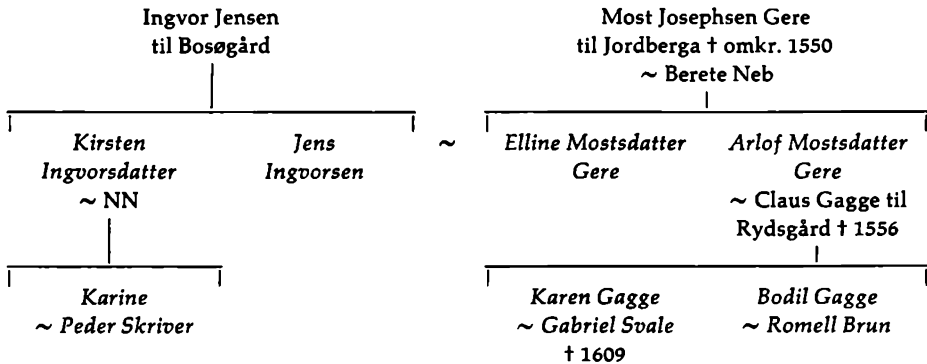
Ingvor Jensen
til Bosøgård

Kirsten Ingvorsdatter
~ NN

Jens Ingvorsen

Karine
~ Peder Skriver

~

Most Josephsen Gere
til Jordberga † omkr. 1550
~ Berete Neb

Elline Mostsdatter Gere

Arlof Mostsdatter Gere
~ Claus Gagge til Rydsgård † 1556

Karen Gagge
~ Gabriel Svale
† 1609

Bodil Gagge
~ Romell Brun